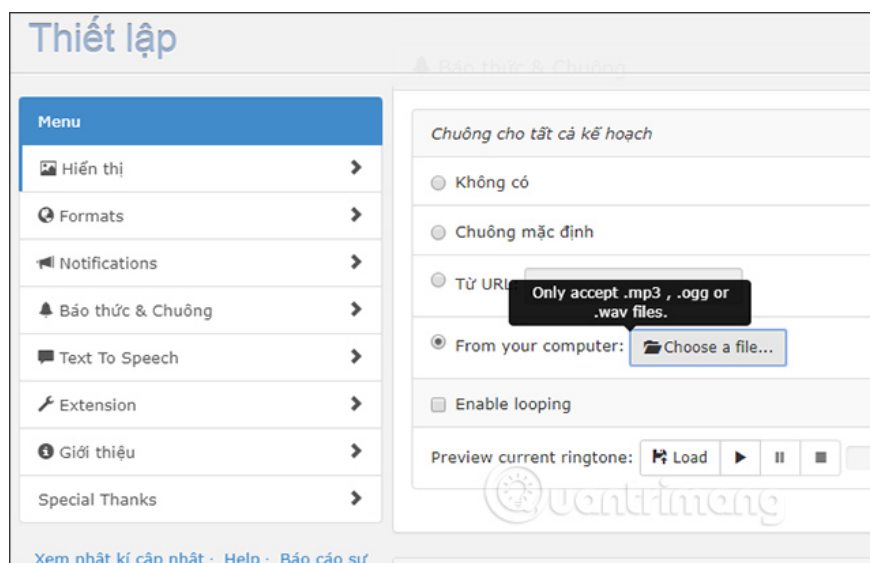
Thiết lập

Báo thức & Chuông

Menu

Hiển thị

Formats

Notifications

Báo thức & Chuông

Text To Speech

Extension

Giới thiệu

Special Thanks

Xem nhật kí cập nhật · Help · Báo cáo sự

Chuông cho tất cả kế hoạch

Không có

Chuông mặc định

Từ URL

Only accept .mp3 , .ogg or .wav files.

From your computer: Choose a file...

Enable looping

Preview current ringtone: Load

quantrimang